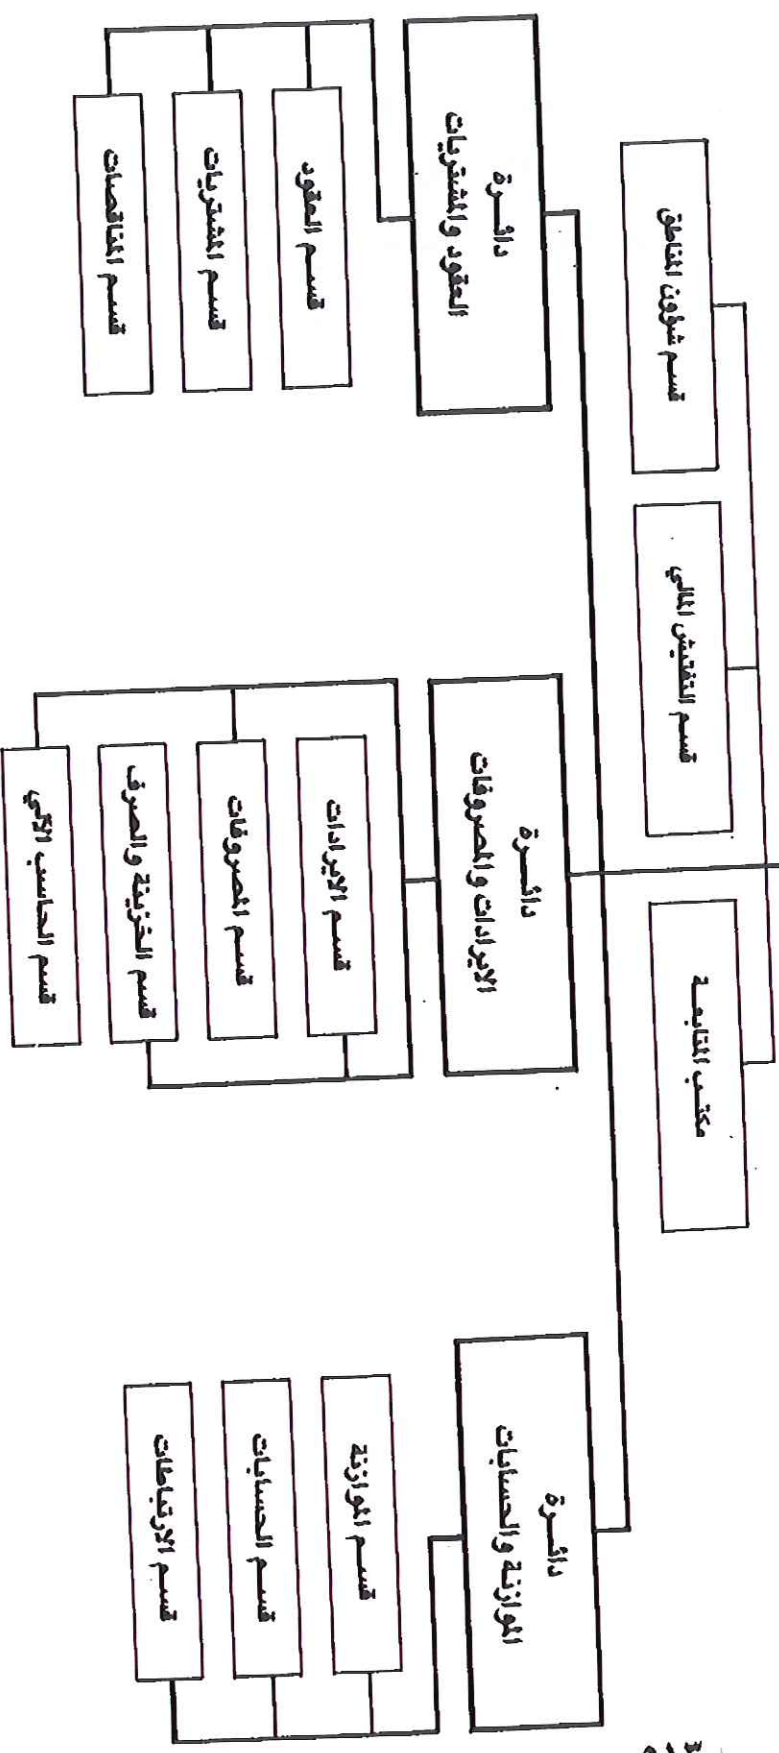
مكتب المتابعة

قسم التفتيش المالي

قسم شؤون المناطق

دائرة الموازنة والحسابات

قسم الموازنة

قسم الحسابات

قسم الارتباطات

دائرة الإيرادات والمصروفات

قسم الإيرادات

قسم المصروفات

قسم الخزينة والصرف

قسم الحاسب الآلي

دائرة العقود والمشتريات

قسم العقود

قسم المشتريات

قسم المناقصات